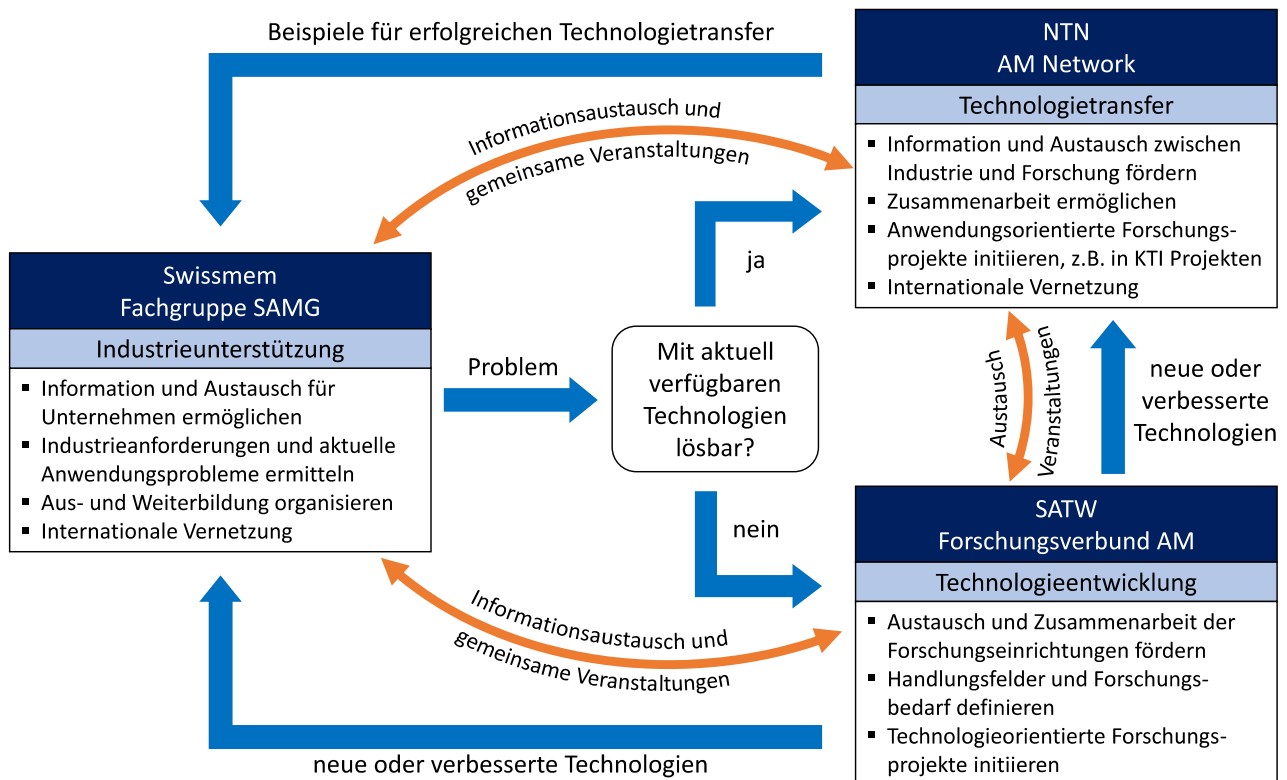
Beispiele für erfolgreichen Technologietransfer

NTN
AM Network

Technologietransfer

- Information und Austausch zwischen Industrie und Forschung fördern
- Zusammenarbeit ermöglichen
- Anwendungsorientierte Forschungsprojekte initiieren, z.B. in KTI Projekten
- Internationale Vernetzung

Informationsaustausch und gemeinsame Veranstaltungen

ja

Swissmem
Fachgruppe SAMG

Industrieunterstützung

- Information und Austausch für Unternehmen ermöglichen
- Industrieanforderungen und aktuelle Anwendungsprobleme ermitteln
- Aus- und Weiterbildung organisieren
- Internationale Vernetzung

Problem

Mit aktuell verfügbaren Technologien lösbar?

Austausch
Veranstaltungen

neue oder verbesserte Technologien

nein

SATW
Forschungsverbund AM

Technologieentwicklung

- Austausch und Zusammenarbeit der Forschungseinrichtungen fördern
- Handlungsfelder und Forschungsbedarf definieren
- Technologieorientierte Forschungsprojekte initiieren

Informationsaustausch und gemeinsame Veranstaltungen

neue oder verbesserte Technologien